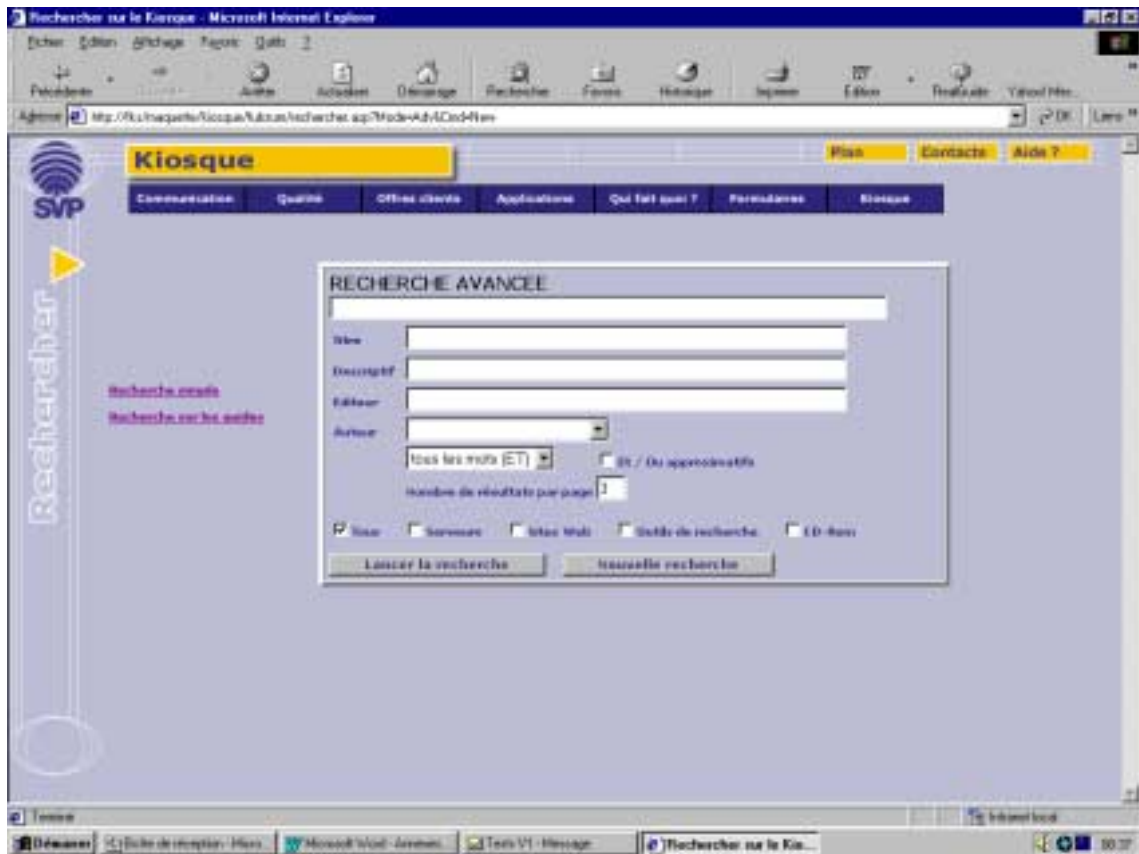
Rechercher sur le Kiosque - Microsoft Internet Explorer

Fichier Edition Affichage Favoris Outils ?

Précédente Suivante Arrêter Actualiser Démarrage Rechercher Favoris Historique Imprimer Edition Yahoo! Mes...

Adresse http://flcs/maquette/Kiosque/fulcrum/rechercher.asp?Mode=Adv&Cmd=New OK Liens

Kiosque

Plan Contacts Aide ?

SVP

Communication Qualité Offres clients Applications Qui fait quoi ? Formulaires Kiosque

Rechercher

Recherche simple

Recherche sur les guides

RECHERCHE AVANCEE

Titre

Descriptif

Editeur

Auteur

tous les mots (ET)

Et / Ou approximatifs

Nombre de résultats par page 3

Tous Serveurs Sites Web Outils de recherche CD-Rom

Lancer la recherche

Nouvelle recherche

Terminé

Intranet local

Démarrer Boîte de réception - Micro... Microsoft Word - Annexes... Tests V1 - Message Rechercher sur le Kio...

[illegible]